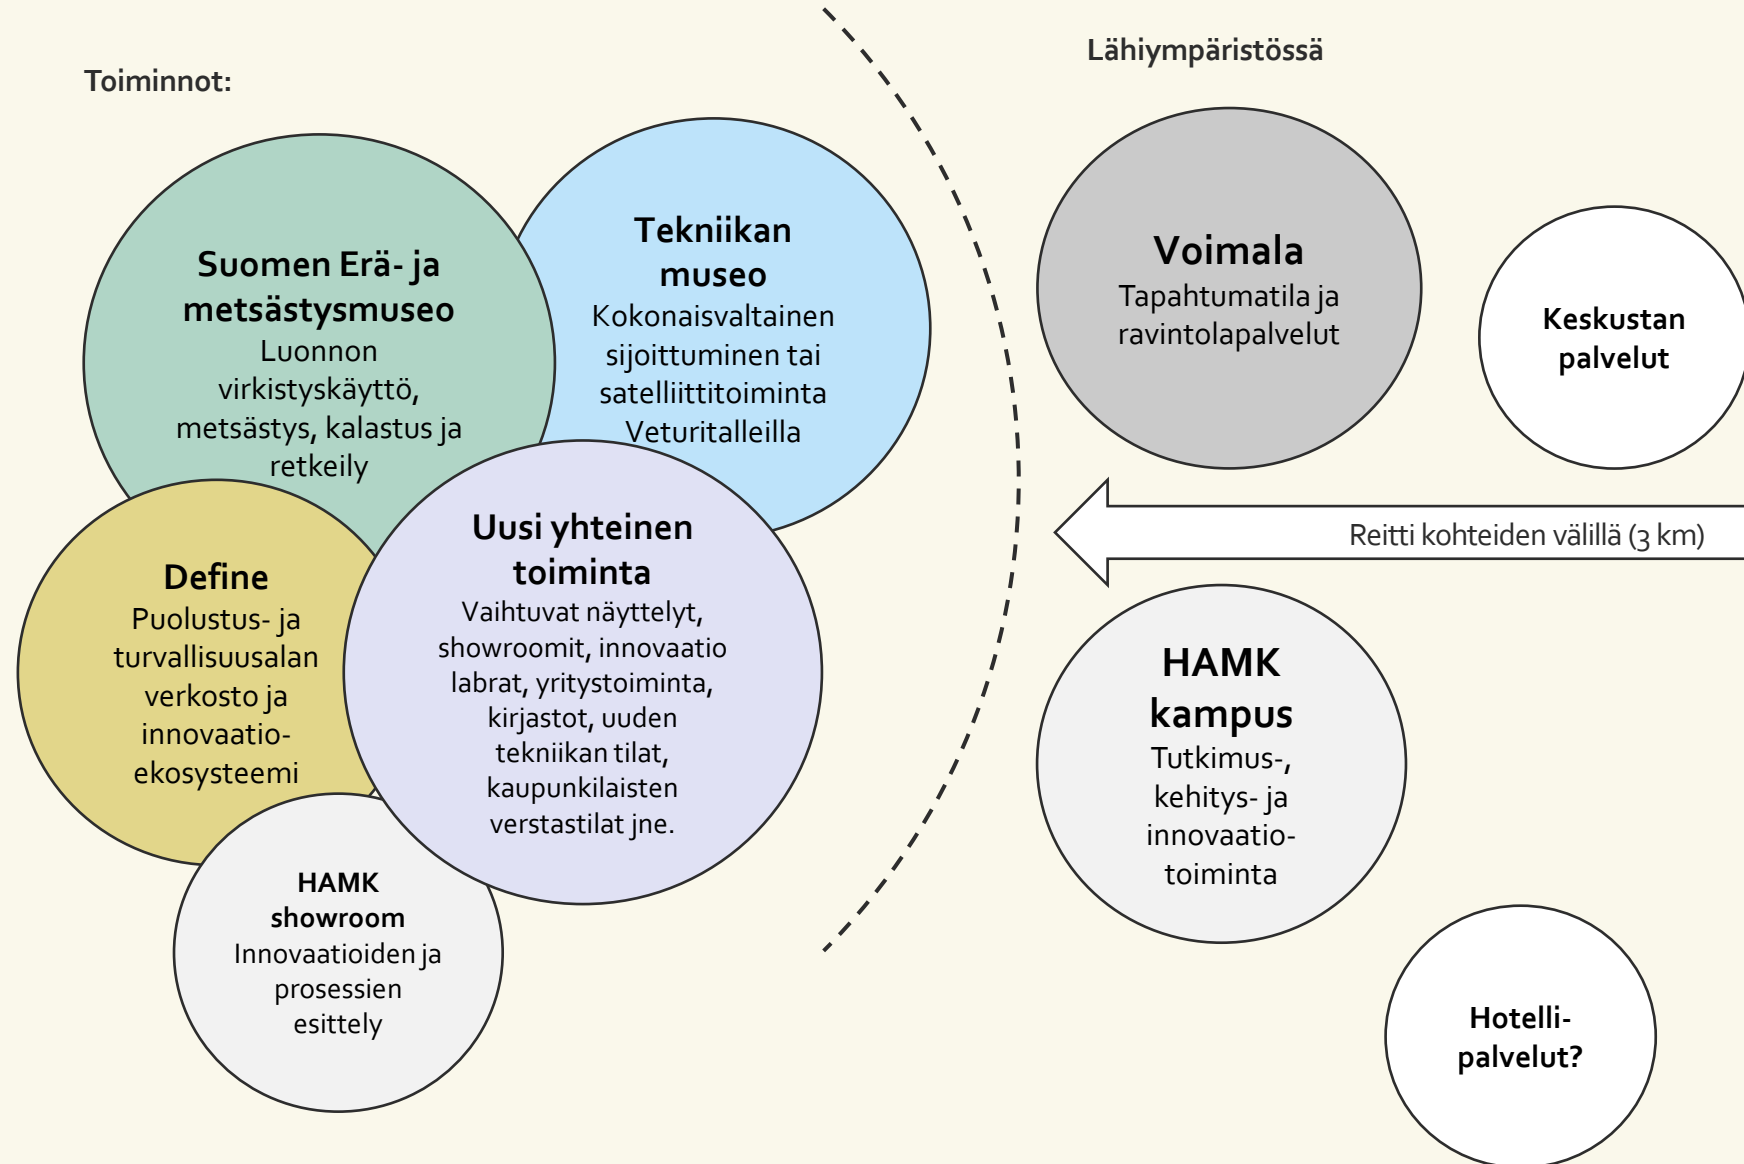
Toiminnot:

Suomen Erä- ja metsästysmuseo
Luonnon virkistyskäyttö, metsästys, kalastus ja retkeily

Tekniikan museo
Kokonaisvaltainen sijoittuminen tai satelliittitoiminta Veturitalleilla

Define
Puolustus- ja turvallisuusalan verkosto ja innovaatio-ekosysteemi

Uusi yhteinen toiminta
Vaihtuvat näyttelyt, showroomit, innovaatio labrat, yritystoiminta, kirjastot, uuden tekniikan tilat, kaupunkilaisten verstastilat jne.

HAMK showroom
Innovaatioiden ja prosessien esittely

Lähiympäristössä

Voimala
Tapahtumatila ja ravintolapalvelut

Keskustan palvelut

Reitti kohteiden välillä (3 km)

HAMK kampus
Tutkimus-, kehitys- ja innovaatio-toiminta

Hotelli-palvelut?